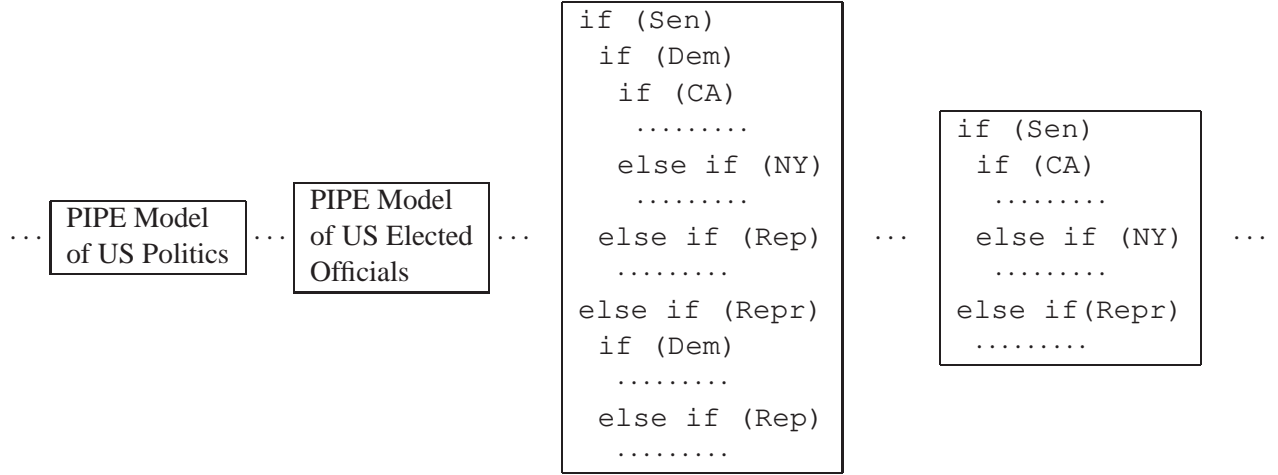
$\cdots$ PIPE Model of US Politics $\cdots$ PIPE Model of US Elected Officials $\cdots$

if (Sen)
 if (Dem)
  if (CA)
   .........
  else if (NY)
   .........
 else if (Rep)
  .........
else if (Repr)
 if (Dem)
  .........
 else if (Rep)
  .........

$\cdots$

if (Sen)
 if (CA)
  .........
 else if (NY)
  .........
else if(Repr)
 .........

$\cdots$